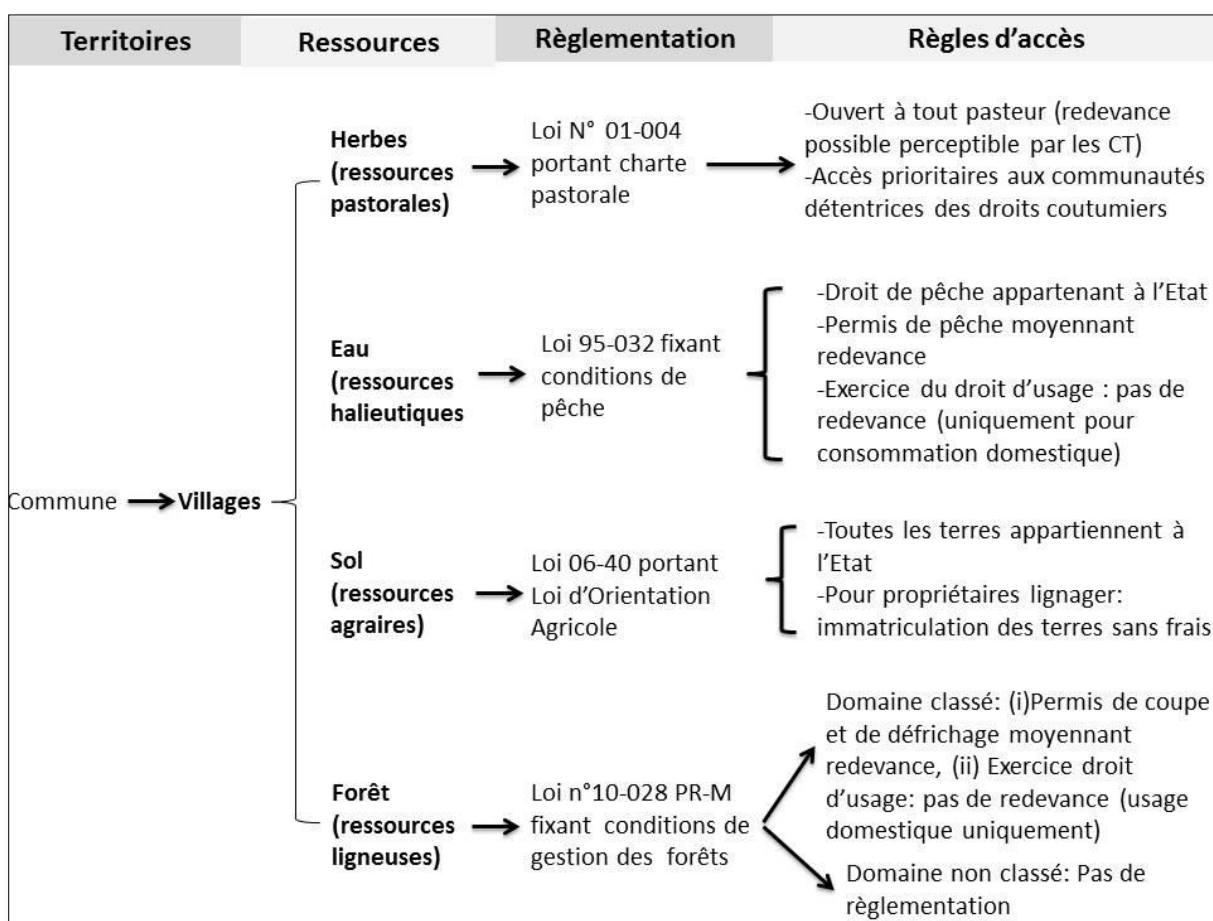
| Territoires | Ressources | Règlementation | Règles d'accès |
|---|---|---|---|

Commune → Villages

Herbes (ressources pastorales) → Loi N° 01-004 portant charte pastorale → -Ouvert à tout pasteur (redevance possible perceptible par les CT)
-Accès prioritaires aux communautés détentrices des droits coutumiers

Eau (ressources halieutiques → Loi 95-032 fixant conditions de pêche → -Droit de pêche appartenant à l'Etat
-Permis de pêche moyennant redevance
-Exercice du droit d'usage : pas de redevance (uniquement pour consommation domestique)

Sol (ressources agraires) → Loi 06-40 portant Loi d'Orientation Agricole → -Toutes les terres appartiennent à l'Etat
-Pour propriétaires lignager: immatriculation des terres sans frais

Forêt (ressources ligneuses) → Loi n°10-028 PR-M fixant conditions de gestion des forêts → Domaine classé: (i)Permis de coupe et de défrichage moyennant redevance, (ii) Exercice droit d'usage: pas de redevance (usage domestique uniquement)
Domaine non classé: Pas de règlementation